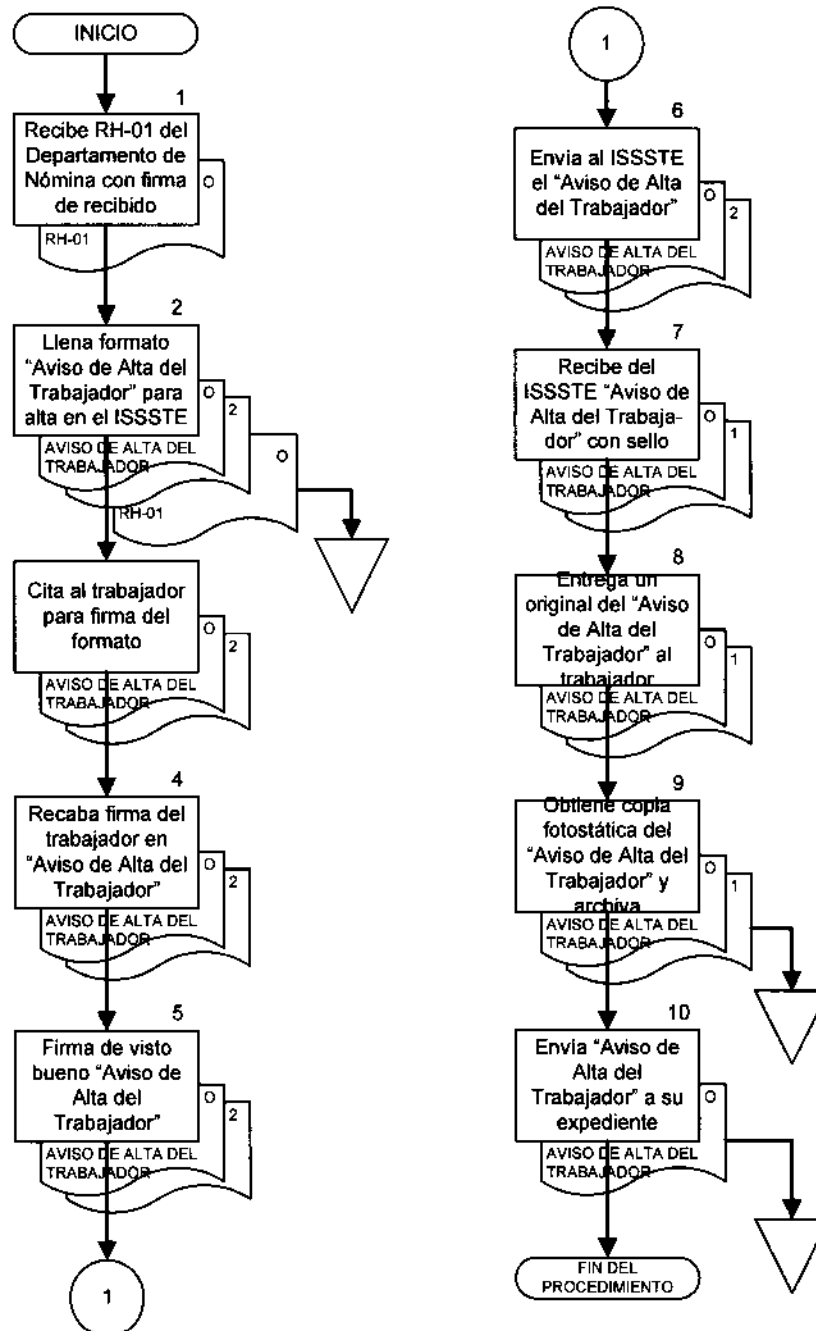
INICIO

1
Recibe RH-01 del Departamento de Nómina con firma de recibido
O
RH-01

2
Llena formato "Aviso de Alta del Trabajador" para alta en el ISSSTE
O
2
AVISO DE ALTA DEL TRABAJADOR
O
RH-01

Cita al trabajador para firma del formato
O
2
AVISO DE ALTA DEL TRABAJADOR

4
Recaba firma del trabajador en "Aviso de Alta del Trabajador"
O
2
AVISO DE ALTA DEL TRABAJADOR

5
Firma de visto bueno "Aviso de Alta del Trabajador"
O
2
AVISO DE ALTA DEL TRABAJADOR

1

1

6
Envia al ISSSTE el "Aviso de Alta del Trabajador"
O
2
AVISO DE ALTA DEL TRABAJADOR

7
Recibe del ISSSTE "Aviso de Alta del Trabajador" con sello
O
1
AVISO DE ALTA DEL TRABAJADOR

8
Entrega un original del "Aviso de Alta del Trabajador" al trabajador
O
1
AVISO DE ALTA DEL TRABAJADOR

9
Obtiene copia fotostática del "Aviso de Alta del Trabajador" y archiva
O
1
AVISO DE ALTA DEL TRABAJADOR

10
Envia "Aviso de Alta del Trabajador" a su expediente
O
AVISO DE ALTA DEL TRABAJADOR

FIN DEL PROCEDIMIENTO